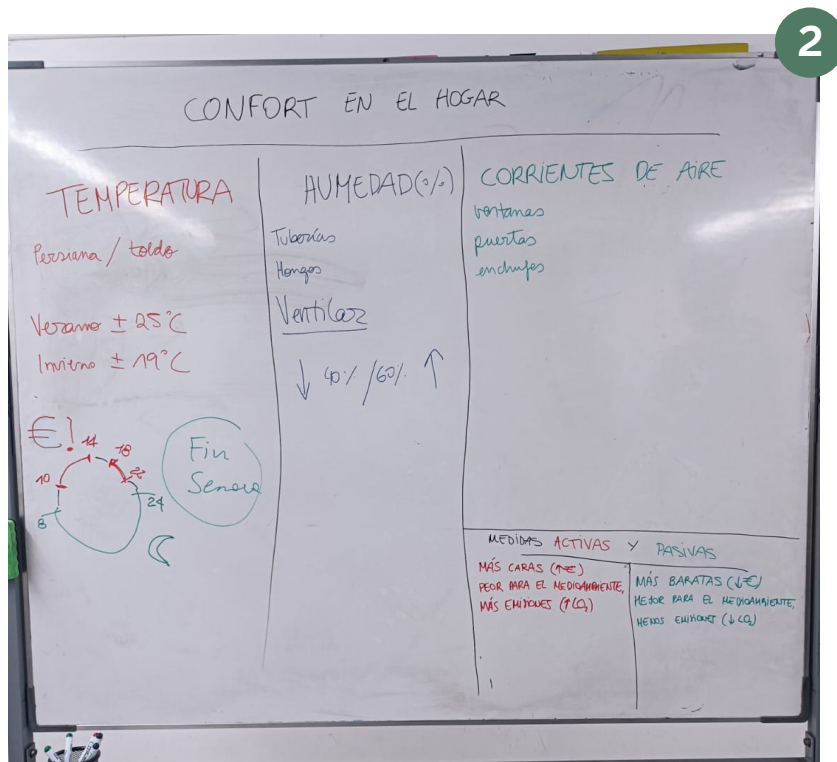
2

CONFORT EN EL HOGAR

TEMPERATURA

Persiana / toldo

Verano ± 25°C
Invierno ± 19°C

€!

14
18
10
22
24
8

Fin Semana

HUMEDAD(%)

Tuberías
Hongos
Ventilar

↓ 40% / 60% ↑

CORRIENTES DE AIRE

ventanas
puertas
enchufes

MEDIDAS ACTIVAS Y PASIVAS

MÁS CARAS (↑€)
PEOR PARA EL MEDIOAMBIENTE,
MÁS EMISIONES (↑$CO_2$)

MÁS BARATAS (↓€)
MEJOR PARA EL MEDIOAMBIENTE,
MENOS EMISIONES (↓$CO_2$)